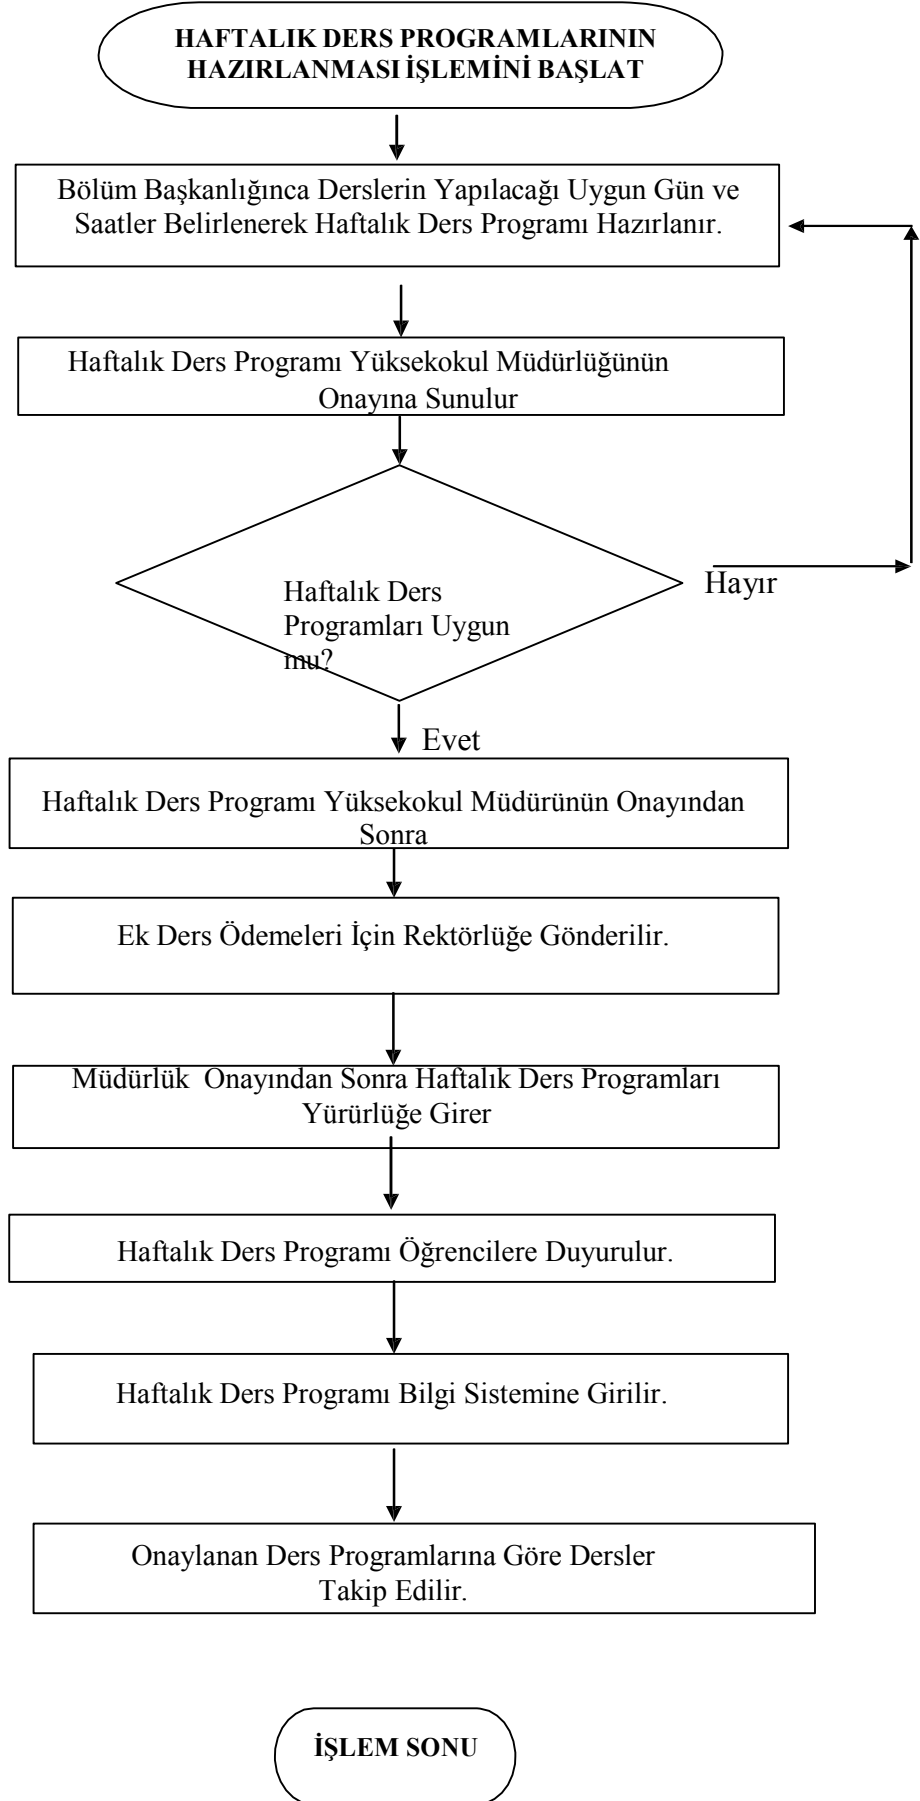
HAFTALIK DERS PROGRAMLARININ HAZIRLANMASI İŞLEMİNİ BAŞLAT

Bölüm Başkanlığınca Derslerin Yapılacağı Uygun Gün ve Saatler Belirlenerek Haftalık Ders Programı Hazırlanır.

Haftalık Ders Programı Yüksekokul Müdürlüğünün Onayına Sunulur

Haftalık Ders Programları Uygun mu?

Hayır

Evet

Haftalık Ders Programı Yüksekokul Müdürünün Onayından Sonra

Ek Ders Ödemeleri İçin Rektörlüğe Gönderilir.

Müdürlük Onayından Sonra Haftalık Ders Programları Yürürlüğe Girer

Haftalık Ders Programı Öğrencilere Duyurulur.

Haftalık Ders Programı Bilgi Sistemine Girilir.

Onaylanan Ders Programlarına Göre Dersler Takip Edilir.

İŞLEM SONU